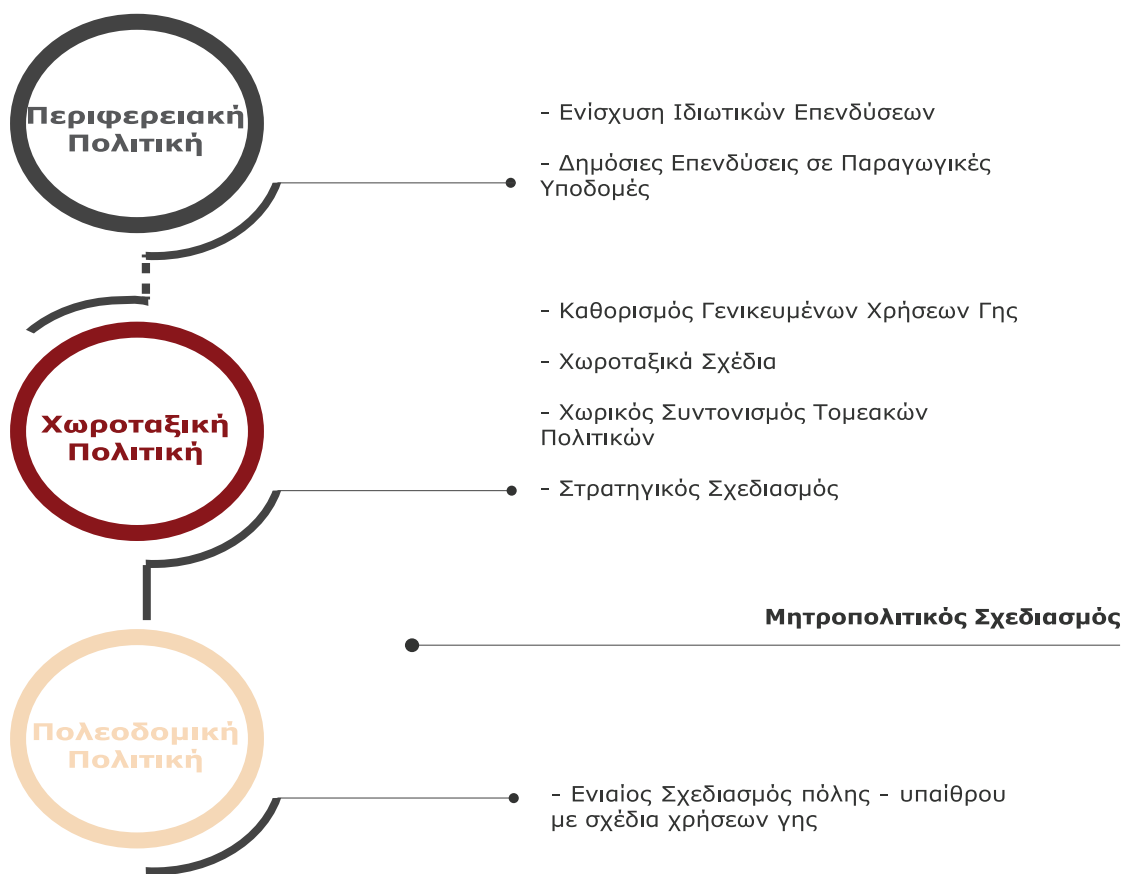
Περιφερειακή Πολιτική

- Ενίσχυση Ιδιωτικών Επενδύσεων

- Δημόσιες Επενδύσεις σε Παραγωγικές Υποδομές

Χωροταξική Πολιτική

- Καθορισμός Γενικευμένων Χρήσεων Γης

- Χωροταξικά Σχέδια

- Χωρικός Συντονισμός Τομεακών Πολιτικών

- Στρατηγικός Σχεδιασμός

Μητροπολιτικός Σχεδιασμός

Πολεοδομική Πολιτική

- Ενιαίος Σχεδιασμός πόλης - υπαίθρου με σχέδια χρήσεων γης